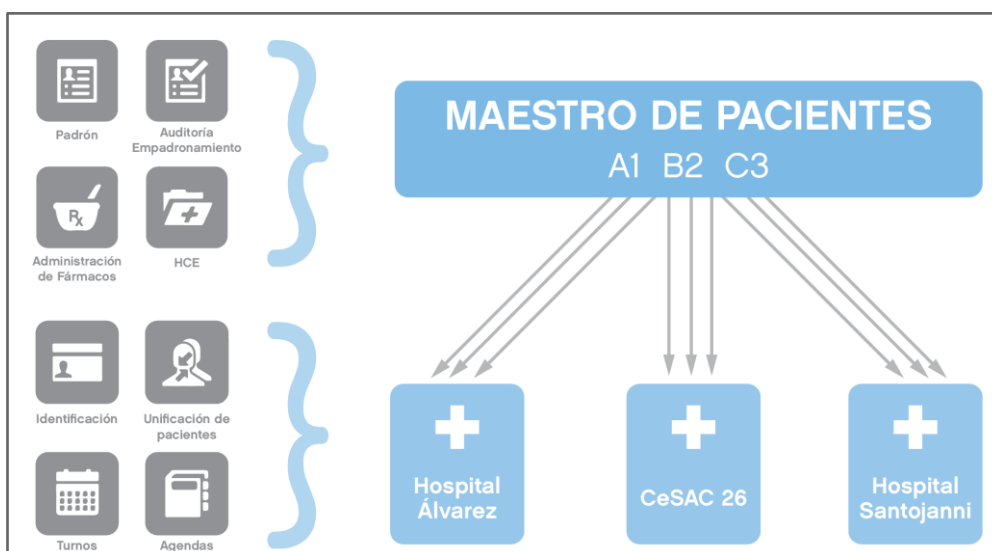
Padrón

Auditoría Empadronamiento

Administración de Fármacos

HCE

Identificación

Unificación de pacientes

Turnos

Agendas

MAESTRO DE PACIENTES
A1 B2 C3

Hospital Álvarez

CeSAC 26

Hospital Santojanni